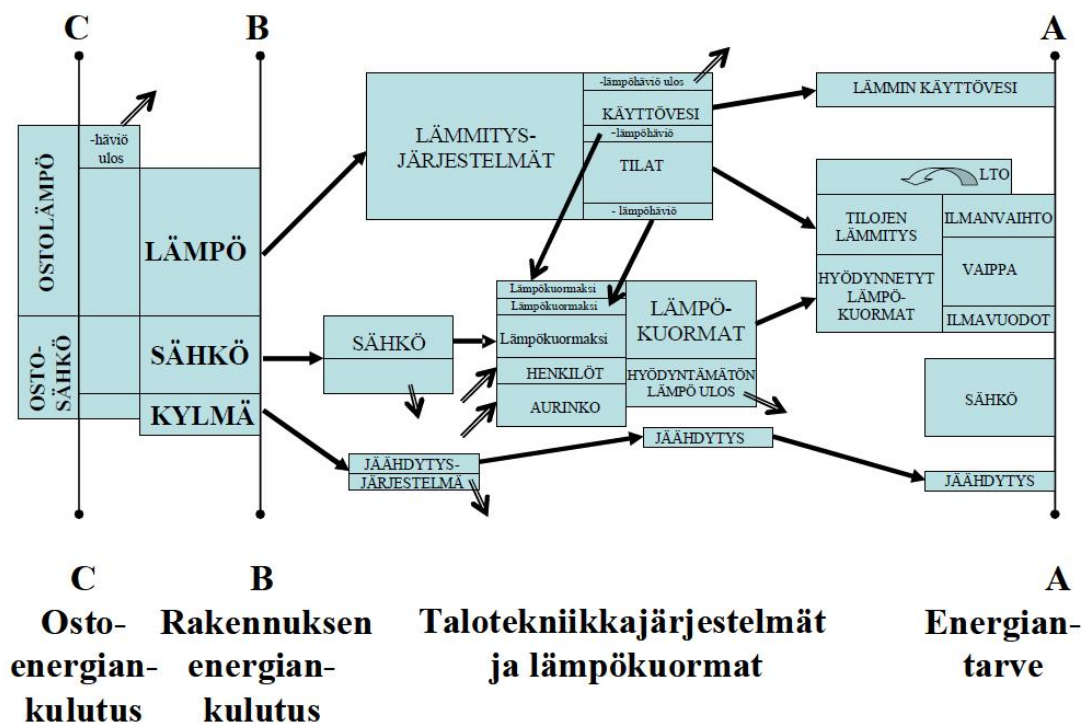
C B A

OSTOLÄMPÖ

-häviö ulos

LÄMPÖ

OSTO-SÄHKÖ

SÄHKÖ

KYLMÄ

LÄMMITYS-JÄRJESTELMÄT

-lämpöhäviö ulos

KÄYTTÖVESI

-lämpöhäviö

TILAT

- lämpöhäviö

LÄMMIN KÄYTTÖVESI

LTO

TILOJEN LÄMMITYS

ILMANVAIHTO

VAIPPA

HYÖDYNNETYT LÄMPÖ-KUORMAT

ILMAVUODOT

SÄHKÖ

Lämpökuormaksi

Lämpökuormaksi

Lämpökuormaksi

HENKILÖT

AURINKO

LÄMPÖ-KUORMAT

HYÖDYNTÄMÄTÖN LÄMPÖ ULOS

SÄHKÖ

JÄÄHDYTYS

JÄÄHDYTYS-JÄRJESTELMÄ

JÄÄHDYTYS

C B A

Osto-energian-kulutus

Rakennuksen energian-kulutus

Talotekniikkajärjestelmät ja lämpökuormat

Energian-tarve